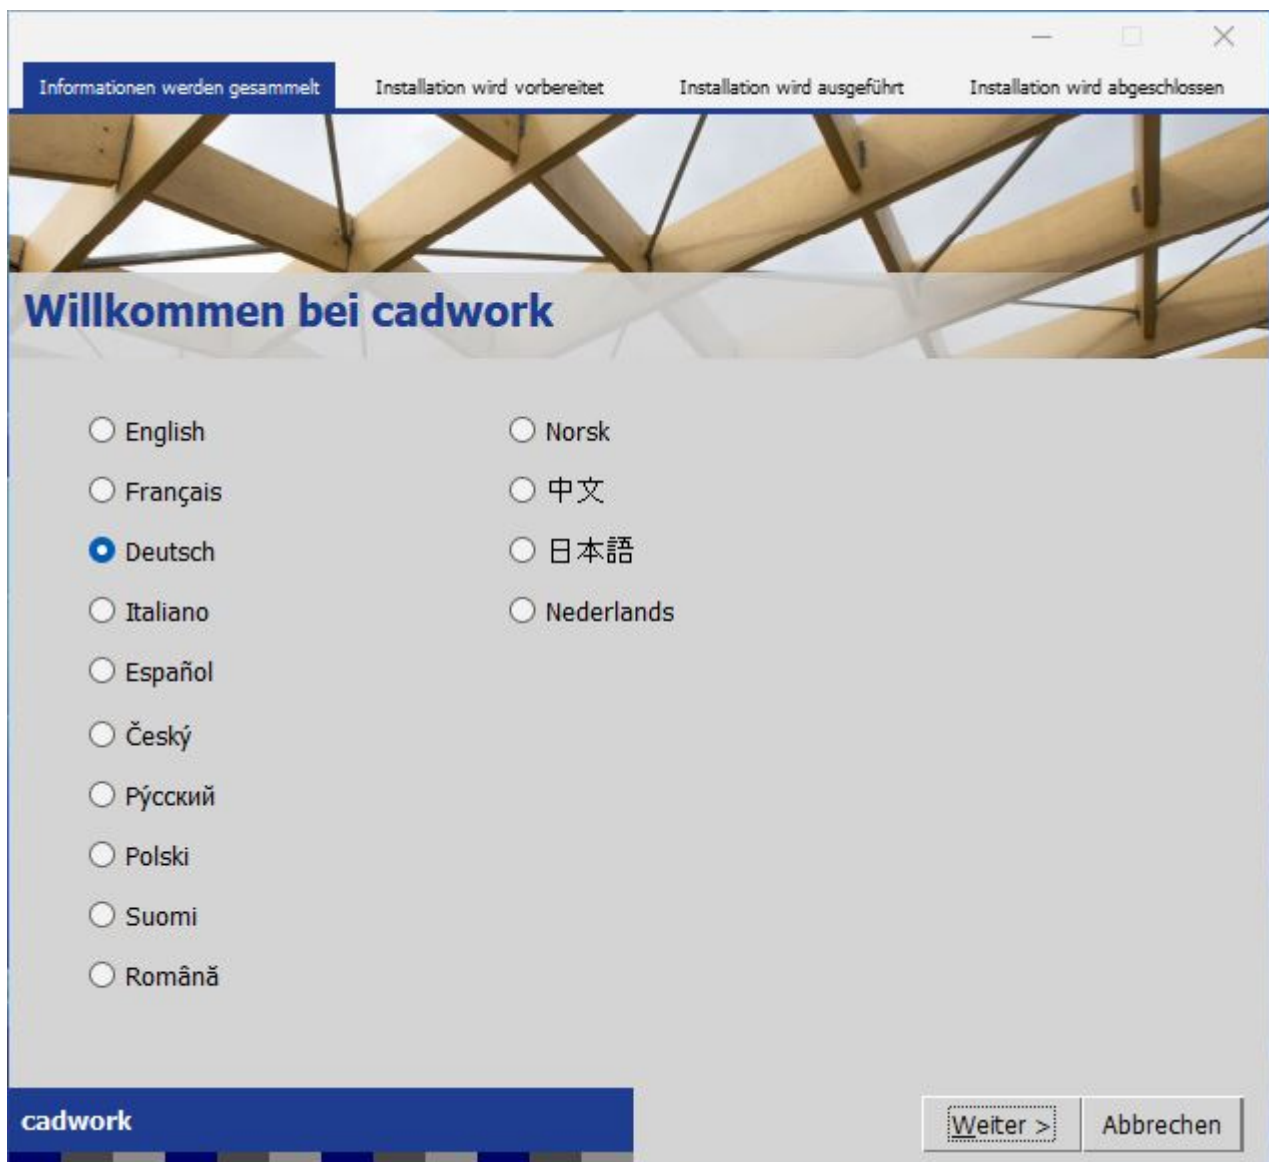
Informationen werden gesammelt | Installation wird vorbereitet | Installation wird ausgeführt | Installation wird abgeschlossen

Willkommen bei cadwork

English
Français
Deutsch
Italiano
Español
Český
Русский
Polski
Suomi
Română

Norsk
中文
日本語
Nederlands

cadwork

Weiter >
Abbrechen